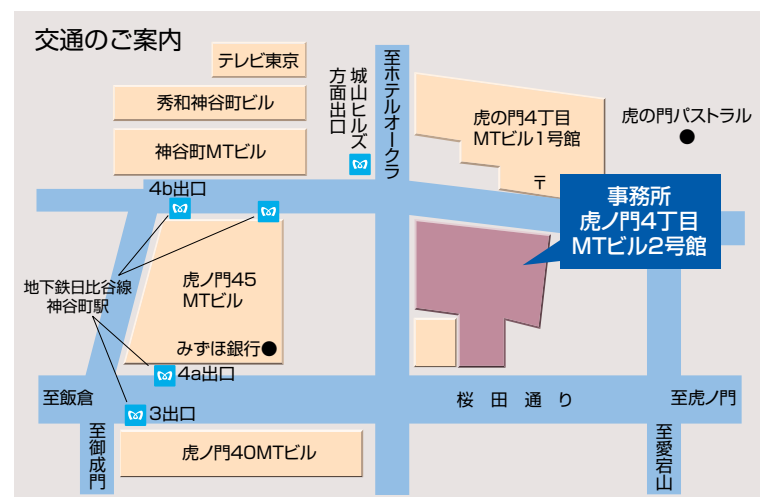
交通のご案内

テレビ東京

秀和神谷町ビル

神谷町MTビル

至ホテルオークラ

城山ヒルズ方面出口

虎の門4丁目MTビル1号館

虎の門パストラル

〒

4b出口

事務所
虎ノ門4丁目
MTビル2号館

地下鉄日比谷線
神谷町駅

虎ノ門45
MTビル

みずほ銀行

4a出口

至飯倉

3出口

桜　田　通　り

至虎ノ門

至御成門

至愛宕山

虎ノ門40MTビル